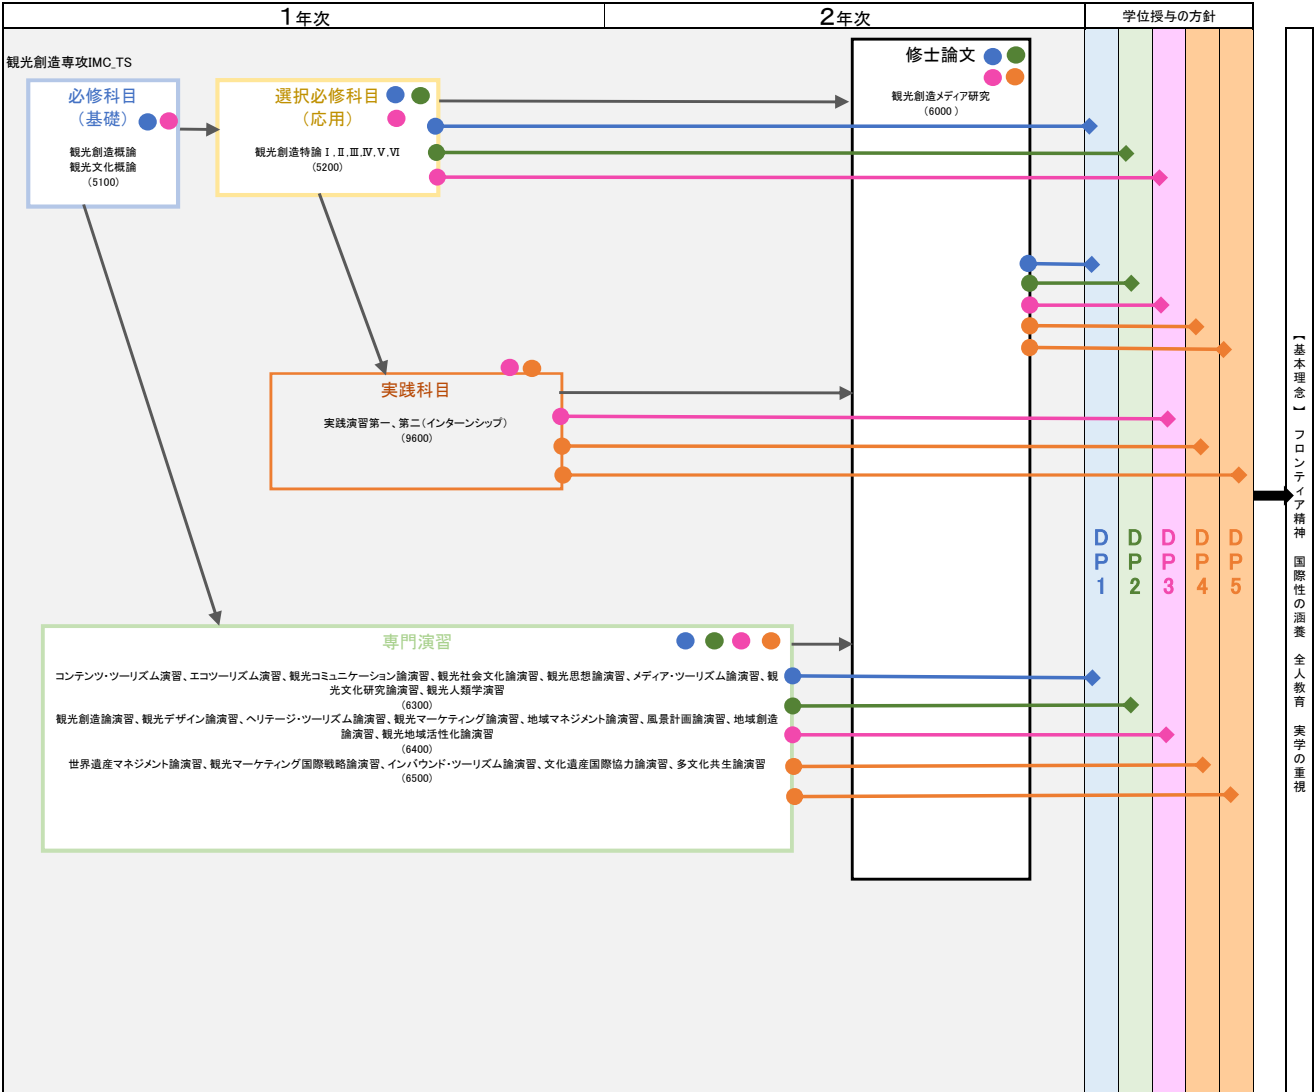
1年次

2年次

学位授与の方針

観光創造専攻IMC_TS

必修科目
（基礎）

観光創造概論
観光文化概論
（5100）

選択必修科目
（応用）

観光創造特論Ⅰ,Ⅱ,Ⅲ,Ⅳ,Ⅴ,Ⅵ
（5200）

修士論文

観光創造メディア研究
（6000）

実践科目

実践演習第一、第二（インターンシップ）
（9600）

専門演習

コンテンツ･ツーリズム演習、エコツーリズム演習、観光コミュニケーション論演習、観光社会文化論演習、観光思想論演習、メディア･ツーリズム論演習、観光文化研究論演習、観光人類学演習
（6300）
観光創造論演習、観光デザイン論演習、ヘリテージ･ツーリズム論演習、観光マーケティング論演習、地域マネジメント論演習、風景計画論演習、地域創造論演習、観光地域活性化論演習
（6400）
世界遺産マネジメント論演習、観光マーケティング国際戦略論演習、インバウンド･ツーリズム論演習、文化遺産国際協力論演習、多文化共生論演習
（6500）

DP1

DP2

DP3

DP4

DP5

【基本理念】 フロンティア精神 国際性の涵養 全人教育 実学の重視